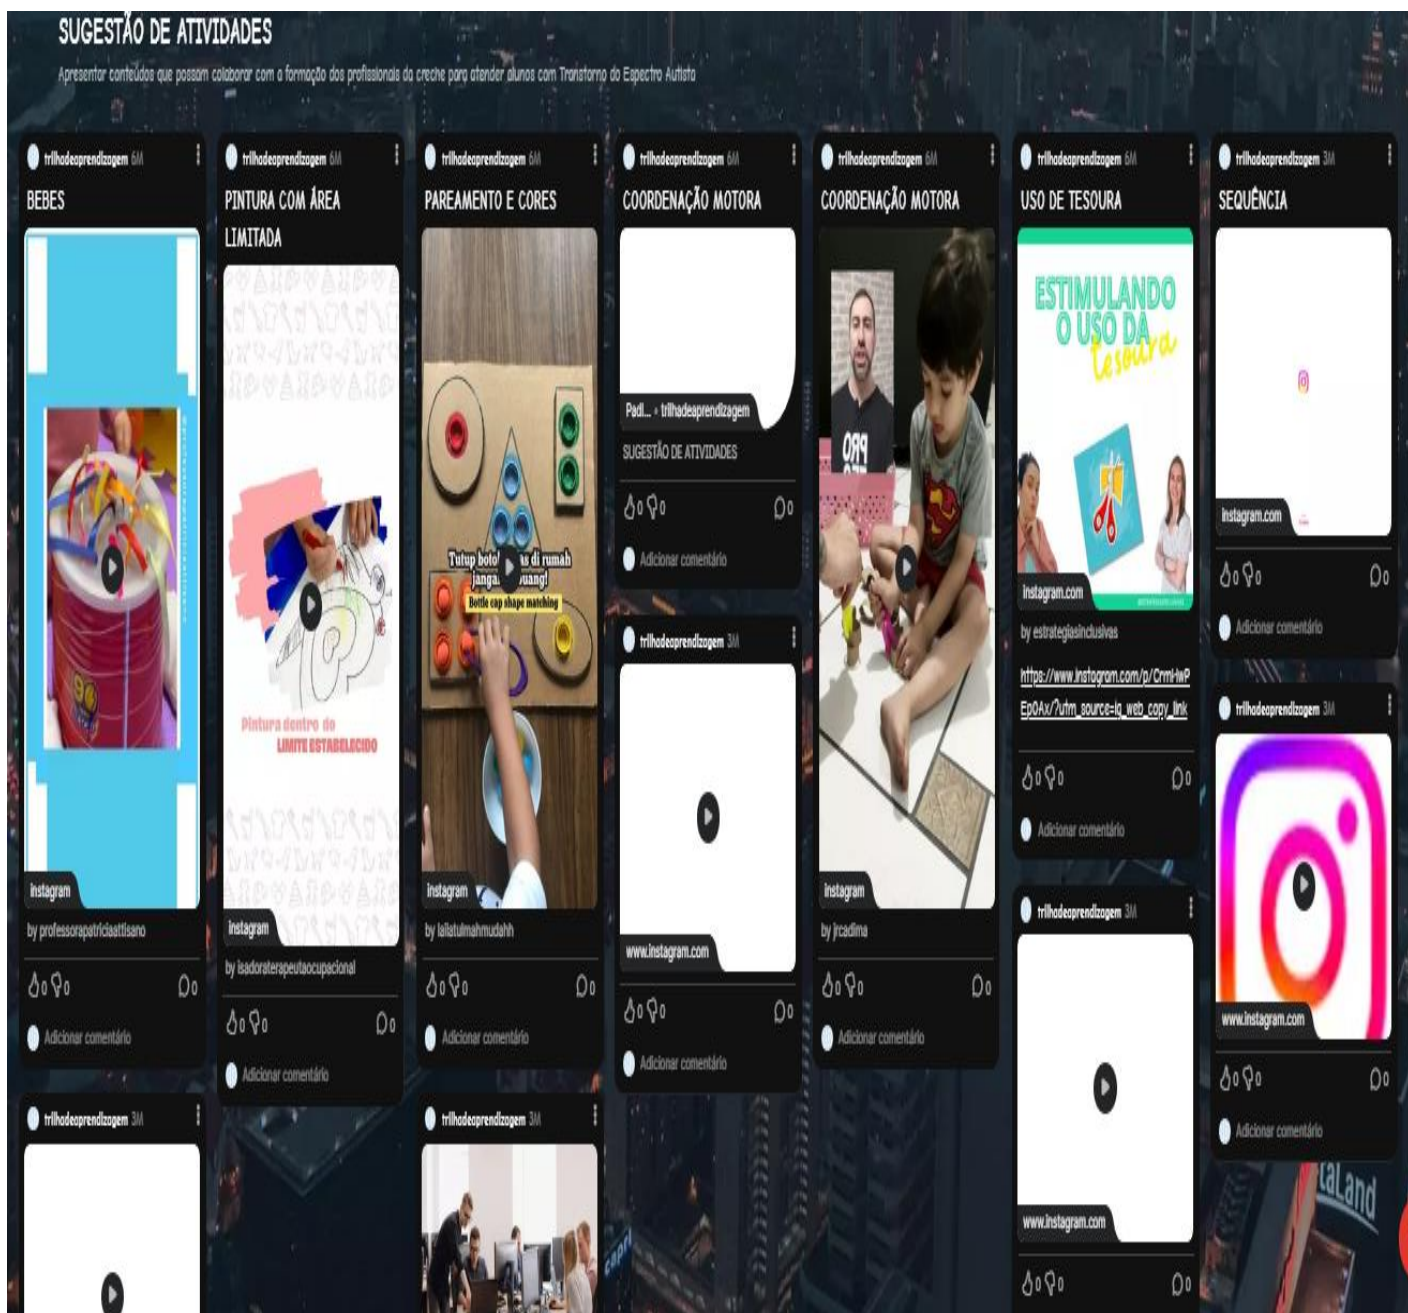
SUGESTÃO DE ATIVIDADES

Apresentar conteúdos que possam colaborar com a formação dos profissionais da creche para atender alunos com Transtorno do Espectro Autista

trilhadeaprendizagem 6M
BEBES
Instagram
by professorapatriciaattisano
0 0 0
Adicionar comentário

trilhadeaprendizagem 3M

trilhadeaprendizagem 6M
PINTURA COM ÁREA LIMITADA
Pintura dentro do LIMITE ESTABELECIDO
Instagram
by isadoraterapeutaocupacional
0 0 0
Adicionar comentário

trilhadeaprendizagem 6M
PAREAMENTO E CORES
Tutup botol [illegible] di rumah jangan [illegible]uang!
Bottle cap shape matching
Instagram
by lailatulmahmudahh
0 0 0
Adicionar comentário

trilhadeaprendizagem 3M

trilhadeaprendizagem 6M
COORDENAÇÃO MOTORA
Padl... • trilhadeaprendizagem
SUGESTÃO DE ATIVIDADES
0 0 0
Adicionar comentário

trilhadeaprendizagem 3M
www.instagram.com
0 0 0
Adicionar comentário

trilhadeaprendizagem 6M
COORDENAÇÃO MOTORA
Instagram
by jrcadima
0 0 0
Adicionar comentário

trilhadeaprendizagem 6M
USO DE TESOURA
ESTIMULANDO O USO DA tesoura
instagram.com
by estrategiasinclusivas
https://www.instagram.com/p/CrmHwPEp0Ax/?utm_source=ig_web_copy_link
0 0 0
Adicionar comentário

trilhadeaprendizagem 3M
www.instagram.com
0 0 0

trilhadeaprendizagem 3M
SEQUÊNCIA
instagram.com
0 0 0
Adicionar comentário

trilhadeaprendizagem 3M
www.instagram.com
0 0 0
Adicionar comentário